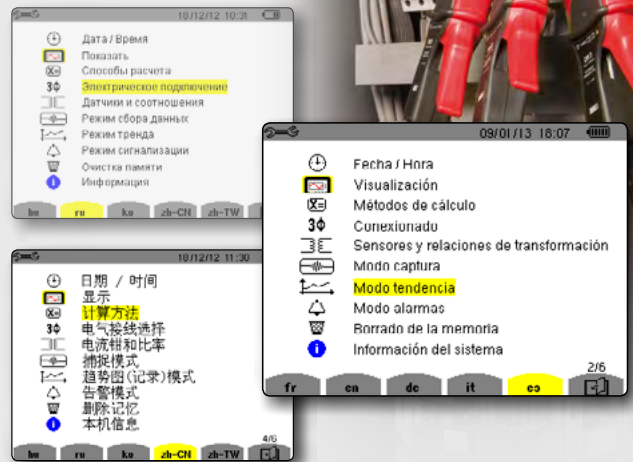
10/12/12 10:31

Дата / Время
Показать
Способы расчета
Электрическое подключение
Датчики и соотношения
Режим сбора данных
Режим тренда
Режим сигнализации
Очистка памяти
Информация

hu ru ko zh-CN zh-TW

10/12/12 11:30

日期 / 时间
显示
计算方法
3Φ 电气接线选择
电流钳和比率
捕捉模式
趋势图(记录)模式
告警模式
删除记忆
本机信息

4/6
hu ru ko zh-CN zh-TW

09/01/13 18:07

Fecha / Hora
Visualización
Métodos de cálculo
3Φ Conexionado
Sensores y relaciones de transformación
Modo captura
Modo tendencia
Modo alarmas
Borrado de la memoria
Información del sistema

2/6
fr en de it es